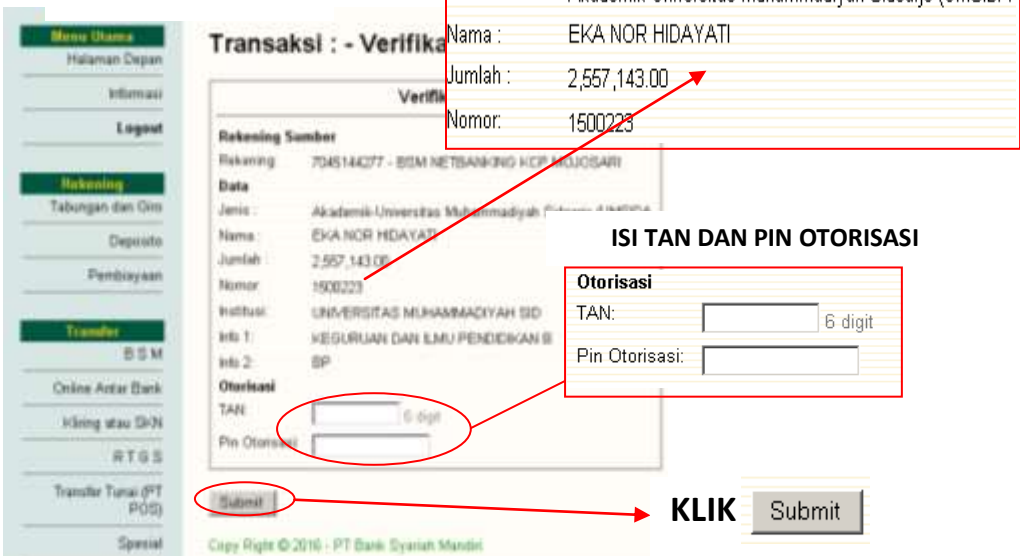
Menu Utama
Halaman Depan
Informasi
Logout

Rekening
Tabungan dan Giro
Deposito
Pembiayaan

Transfer
BSM
Online Antar Bank
Kliring atau SKN
RTGS
Transfer Tunai (PT POS)
Spesial

Transaksi : - Verifika

Verifik

Rekening Sumber
Rekening 7045144277 - BSM NETBANKING KCP MOJOSARI
Data
Jenis : Akademik-Universitas Muhammadiyah Sidoarjo (UMSIDA
Nama : EKA NOR HIDAYATI
Jumlah : 2,557,143.00
Nomor 1500223
Institusi UNIVERSITAS MUHAMMADIYAH SID
Info 1: KEGURUAN DAN ILMU PENDIDIKAN B
Info 2: SP
Otorisasi
TAN: 6 digit
Pin Otorisasi

Submit

Copy Right © 2016 - PT Bank Syariah Mandiri

Akademik-Universitas Muhammadiyah Sidoarjo (UMSIDA
Nama : EKA NOR HIDAYATI
Jumlah : 2,557,143.00
Nomor: 1500223

ISI TAN DAN PIN OTORISASI

Otorisasi
TAN: 6 digit
Pin Otorisasi:

KLIK Submit